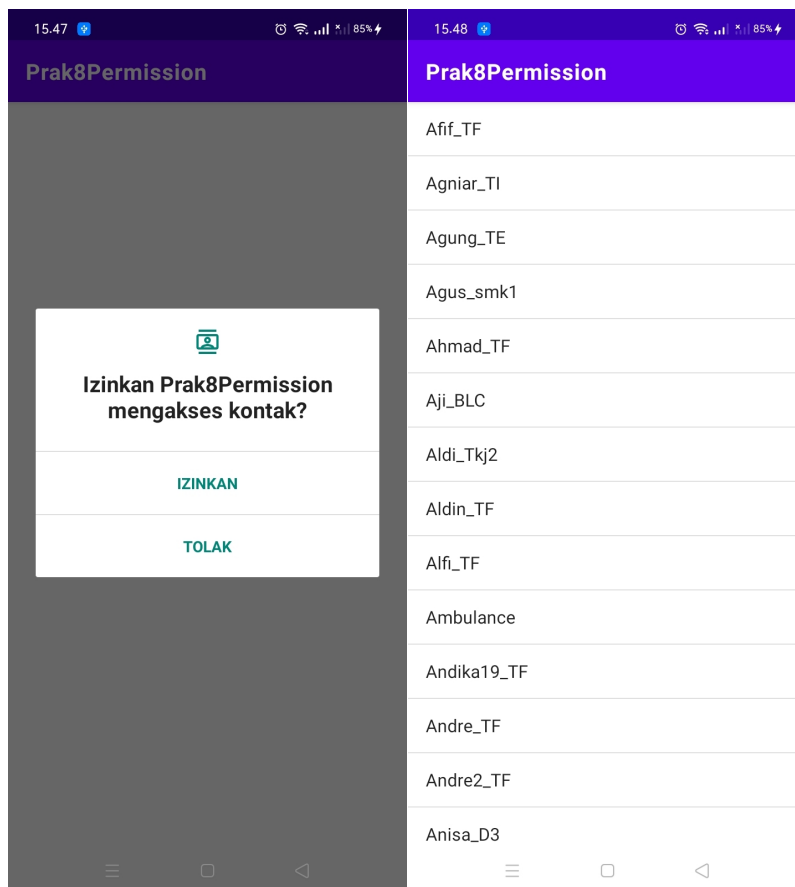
15.47 85%

Prak8Permission

Izinkan Prak8Permission mengakses kontak?

IZINKAN

TOLAK

15.48 85%

Prak8Permission

Afif_TF

Agniar_TI

Agung_TE

Agus_smk1

Ahmad_TF

Aji_BLC

Aldi_Tkj2

Aldin_TF

Alfi_TF

Ambulance

Andika19_TF

Andre_TF

Andre2_TF

Anisa_D3